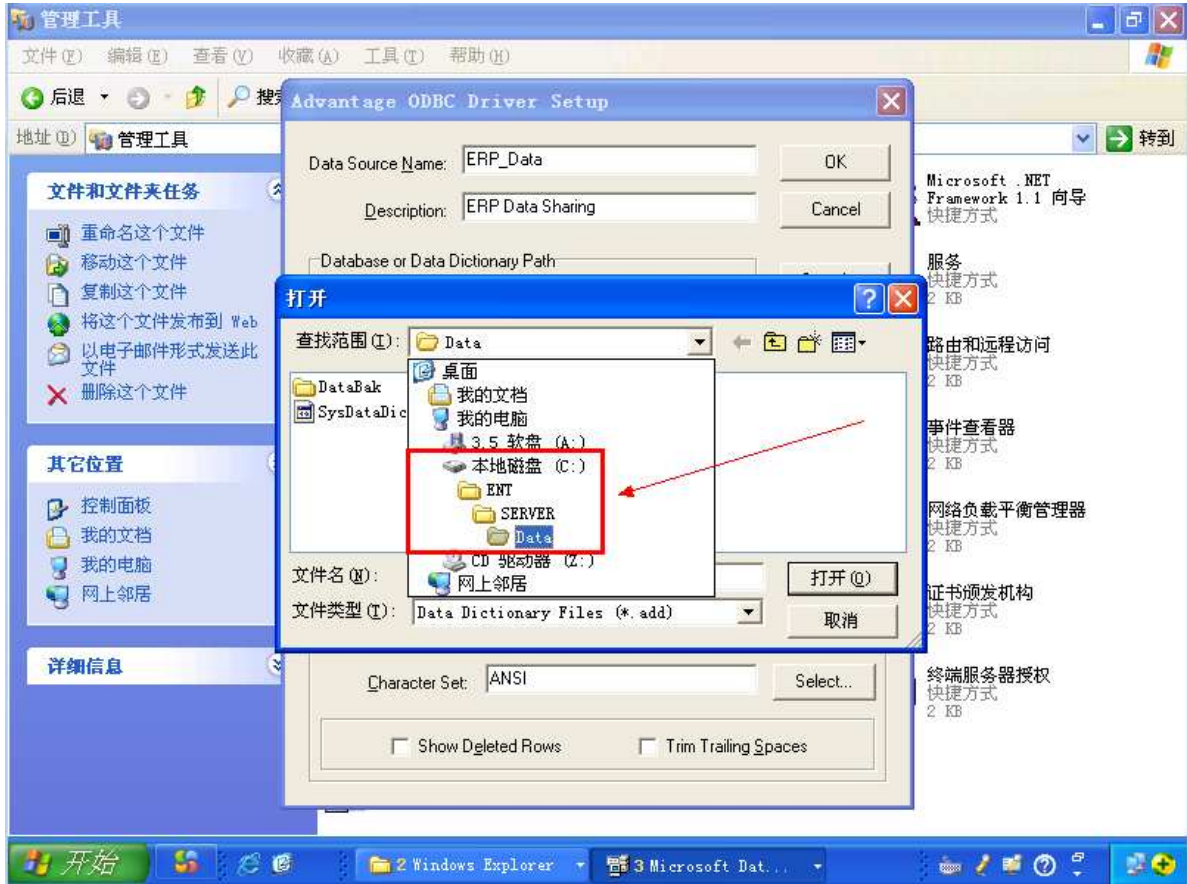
管理工具
文件(F) 编辑(E) 查看(V) 收藏(A) 工具(T) 帮助(H)
后退 搜
地址(D) 管理工具
转到

文件和文件夹任务
重命名这个文件
移动这个文件
复制这个文件
将这个文件发布到 Web
以电子邮件形式发送此文件
删除这个文件

其它位置
控制面板
我的文档
我的电脑
网上邻居

详细信息

Advantage ODBC Driver Setup
Data Source Name: ERP_Data
OK
Description: ERP Data Sharing
Cancel
Database or Data Dictionary Path

打开
查找范围(I): Data
DataBak
SysDataDic
桌面
我的文档
我的电脑
3.5 软盘 (A:)
本地磁盘 (C:)
ENT
SERVER
Data
CD 驱动器 (Z:)
网上邻居
文件名(N):
打开(O)
文件类型(T): Data Dictionary Files (*.add)
取消

Character Set: ANSI
Select...
Show Deleted Rows
Trim Trailing Spaces

Microsoft .NET Framework 1.1 向导
快捷方式
服务
快捷方式
2 KB
路由和远程访问
快捷方式
2 KB
事件查看器
快捷方式
2 KB
网络负载平衡管理器
快捷方式
2 KB
证书颁发机构
快捷方式
2 KB
终端服务器授权
快捷方式
2 KB

开始
2 Windows Explorer
3 Microsoft Dat...